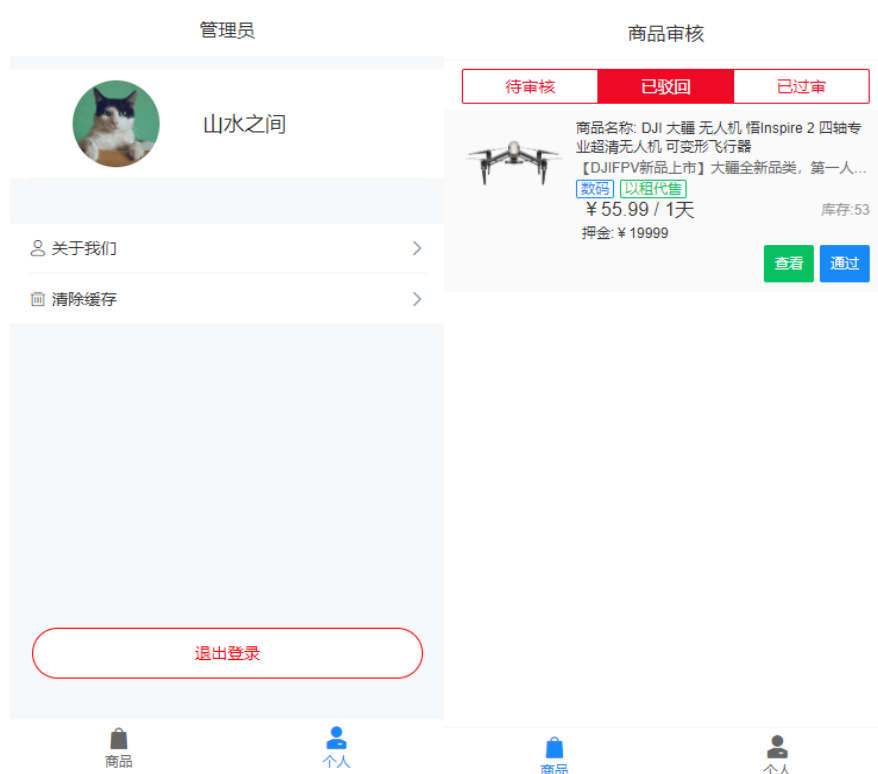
管理员

山水之间

关于我们

清除缓存

退出登录

商品

个人

商品审核

待审核 | 已驳回 | 已过审

商品名称: DJI 大疆 无人机 悟Inspire 2 四轴专业超清无人机 可变形飞行器

【DJIFPV新品上市】大疆全新品类，第一人...

数码 以租代售

￥55.99 / 1天

库存:53

押金: ￥19999

查看 通过

商品

个人